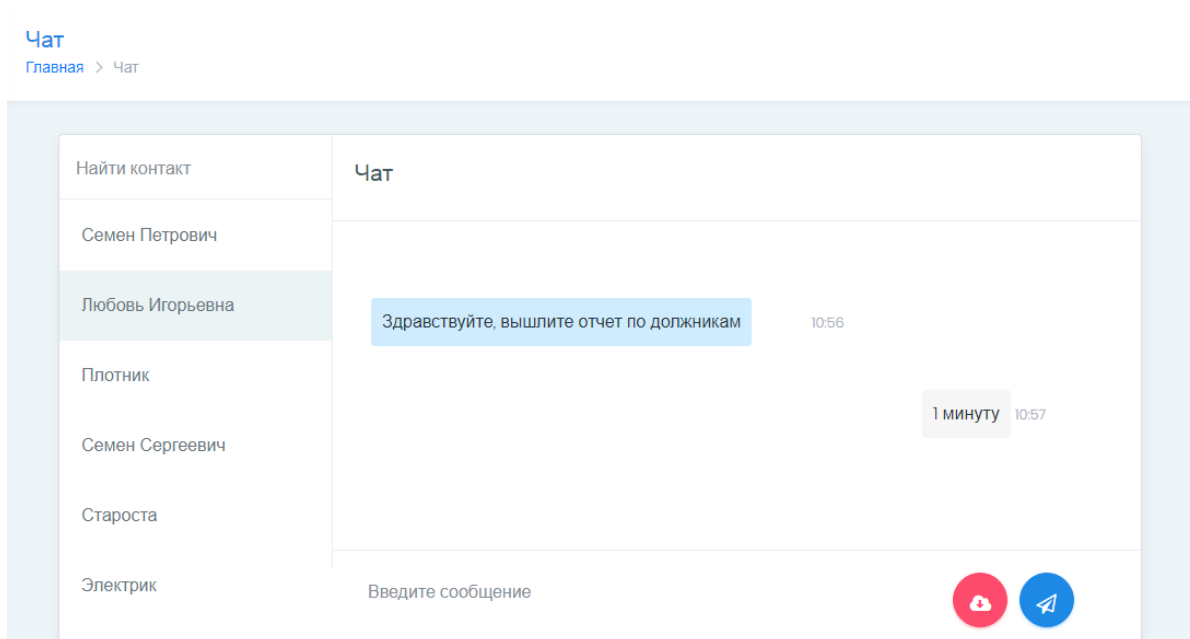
Чат
Главная > Чат

Найти контакт

Семен Петрович

Любовь Игорьевна

Плотник

Семен Сергеевич

Староста

Электрик

Чат

Здравствуйте, вышлите отчет по должникам 10:56

1 минуту 10:57

Введите сообщение